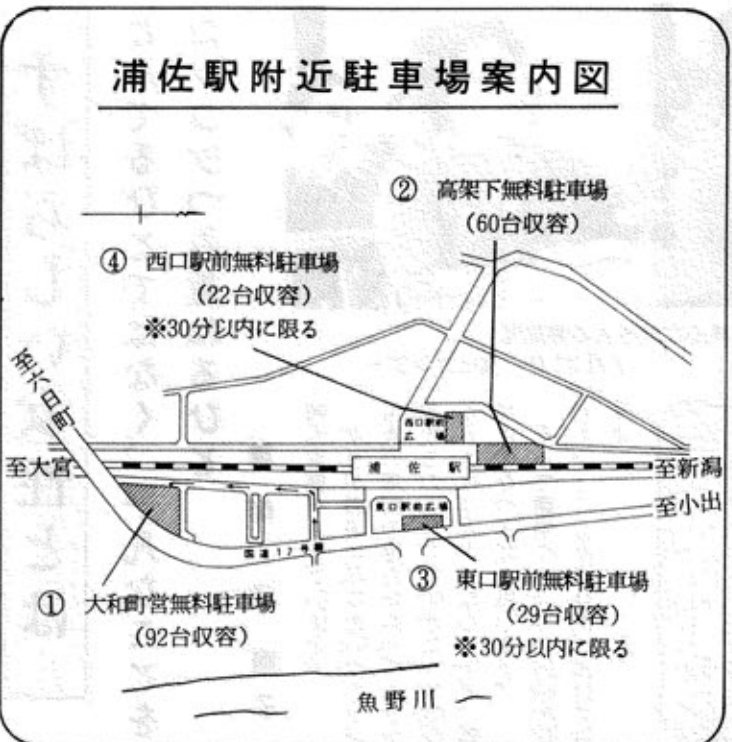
浦佐駅附近駐車場案内図

② 高架下無料駐車場
(60台収容)

④ 西口駅前無料駐車場
(22台収容)
※30分以内に限る

至六日町

西口駅前広場

至大宮

浦佐駅

至新潟

東口駅前広場

至小出

国道17号線

① 大和町営無料駐車場
(92台収容)

③ 東口駅前無料駐車場
(29台収容)
※30分以内に限る

魚野川